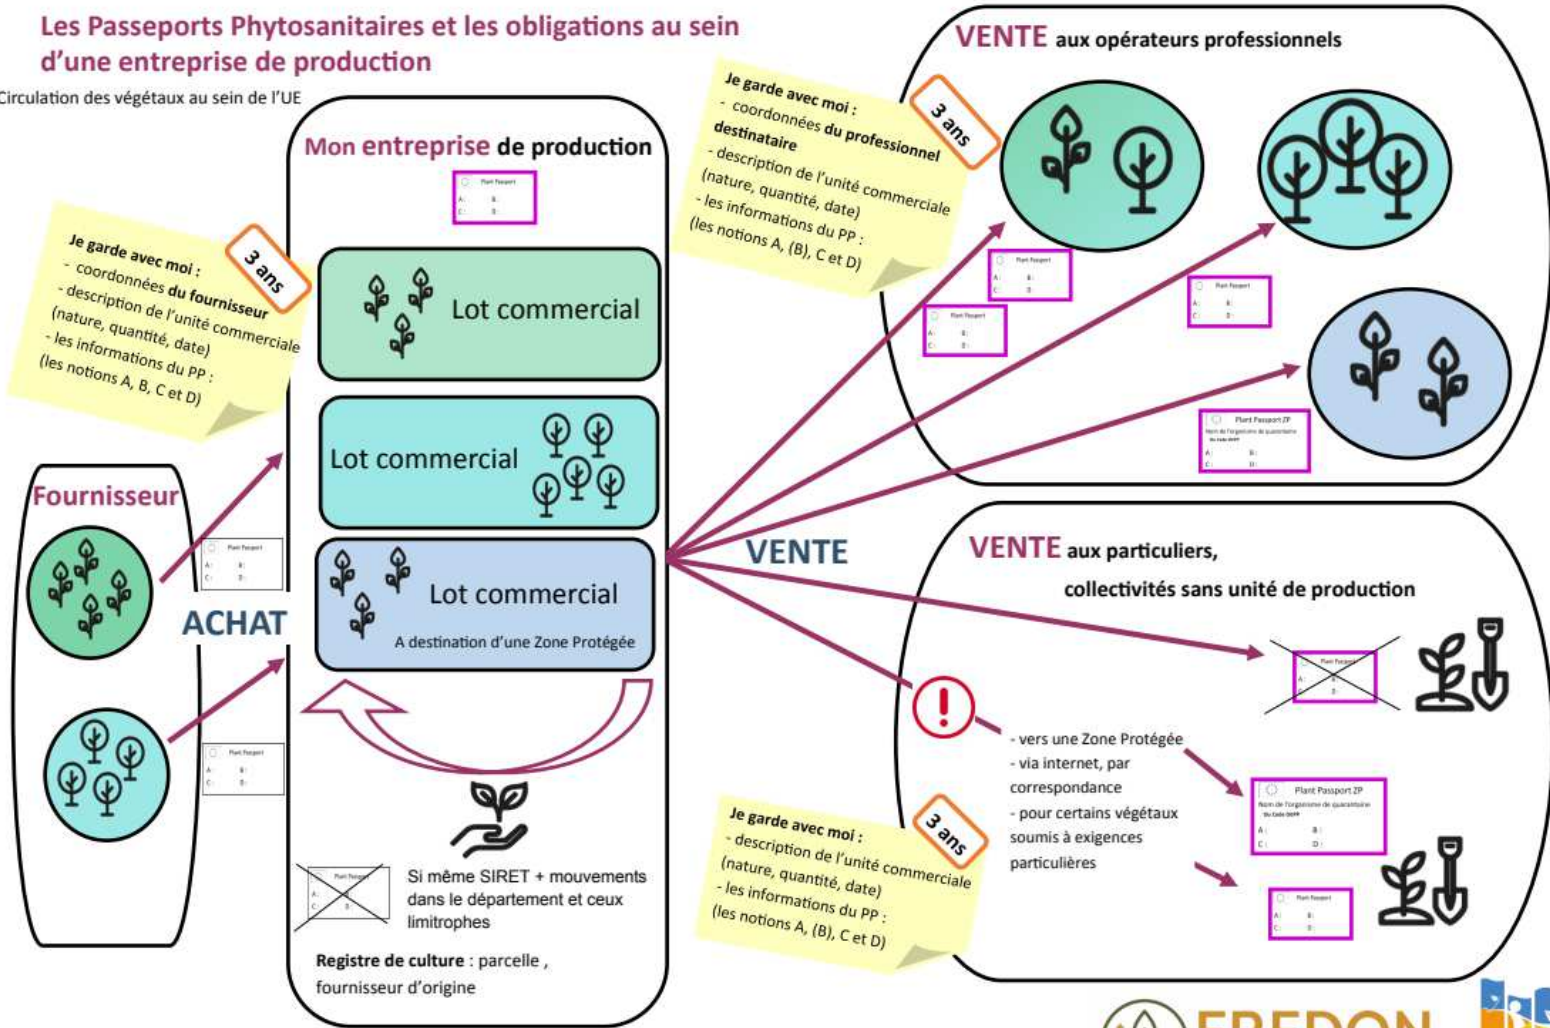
Les Passeports Phytosanitaires et les obligations au sein d'une entreprise de production

Circulation des végétaux au sein de l'UE

Mon entreprise de production

Plant Passport
A: B:
C: D:

Je garde avec moi :
- coordonnées du fournisseur
- description de l'unité commerciale (nature, quantité, date)
- les informations du PP : (les notions A, B, C et D)

3 ans

Lot commercial

Lot commercial

Lot commercial
A destination d'une Zone Protégée

Fournisseur

Plant Passport
A: B:
C: D:

ACHAT

Plant Passport
A: B:
C: D:

Plant Passport
A: B:
C: D:

Si même SIRET + mouvements dans le département et ceux limitrophes

Registre de culture : parcelle , fournisseur d'origine

Je garde avec moi :
- coordonnées du professionnel destinataire
- description de l'unité commerciale (nature, quantité, date)
- les informations du PP : (les notions A, (B), C et D)

3 ans

VENTE aux opérateurs professionnels

Plant Passport
A: B:
C: D:

Plant Passport
A: B:
C: D:

Plant Passport
A: B:
C: D:

Plant Passport ZP
Nom de l'organisme de quarantaine
A: B:
C: D:

VENTE

VENTE aux particuliers, collectivités sans unité de production

Plant Passport
A: B:
C: D:

- vers une Zone Protégée
- via internet, par correspondance
- pour certains végétaux soumis à exigences particulières

Plant Passport ZP
Nom de l'organisme de quarantaine
A: B:
C: D:

Plant Passport
A: B:
C: D:

Je garde avec moi :
- description de l'unité commerciale (nature, quantité, date)
- les informations du PP : (les notions A, (B), C et D)

3 ans

FREDON